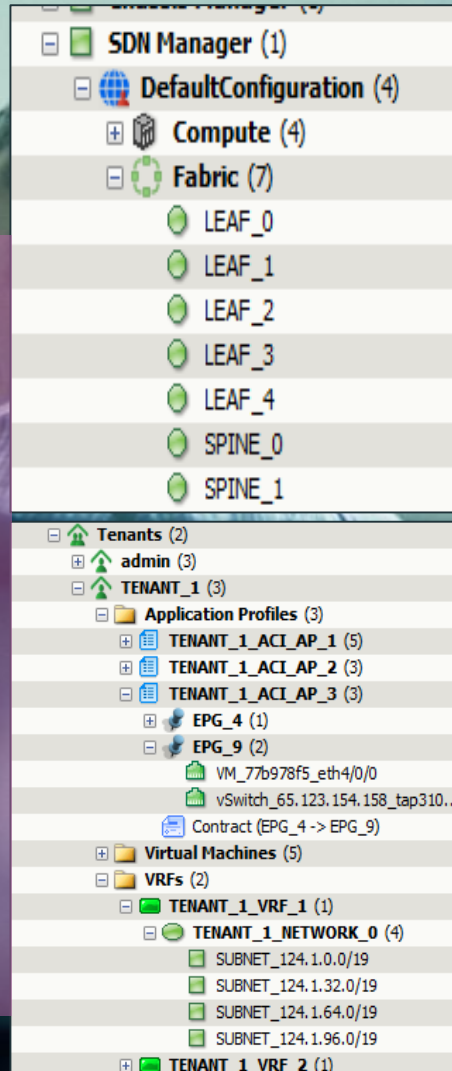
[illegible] Manager (1)

SDN Manager (1)

DefaultConfiguration (4)

Compute (4)

Fabric (7)

LEAF_0

LEAF_1

LEAF_2

LEAF_3

LEAF_4

SPINE_0

SPINE_1

Tenants (2)

admin (3)

TENANT_1 (3)

Application Profiles (3)

TENANT_1_ACI_AP_1 (5)

TENANT_1_ACI_AP_2 (3)

TENANT_1_ACI_AP_3 (3)

EPG_4 (1)

EPG_9 (2)

VM_77b978f5_eth4/0/0

vSwitch_65.123.154.158_tap310...

Contract (EPG_4 -> EPG_9)

Virtual Machines (5)

VRFs (2)

TENANT_1_VRF_1 (1)

TENANT_1_NETWORK_0 (4)

SUBNET_124.1.0.0/19

SUBNET_124.1.32.0/19

SUBNET_124.1.64.0/19

SUBNET_124.1.96.0/19

TENANT_1_VRF_2 (1)